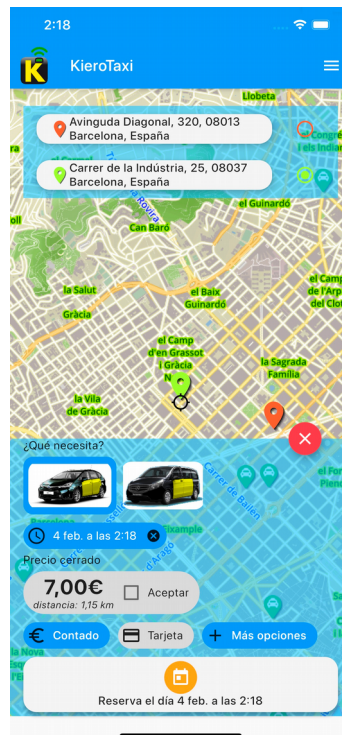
2:18

KieroTaxi

Avinguda Diagonal, 320, 08013 Barcelona, España

Carrer de la Indústria, 25, 08037 Barcelona, España

Llobeta

Congrés i els Indians

Can Baró

el Guinardó

la Salut

Gràcia

el Baix Guinardó

el Camp de l'Arpa del Clot

el Camp d'en Grassot i Gràcia Nova

la Sagrada Família

la Vila de Gràcia

Carrer de Bailèn

Fort Pienc

Barcelona

Eixample

¿Qué necesita?

4 feb. a las 2:18

Precio cerrado

7,00€

distancia: 1,15 km

Aceptar

Contado

Tarjeta

Más opciones

la Nova

Reserva el día 4 feb. a las 2:18